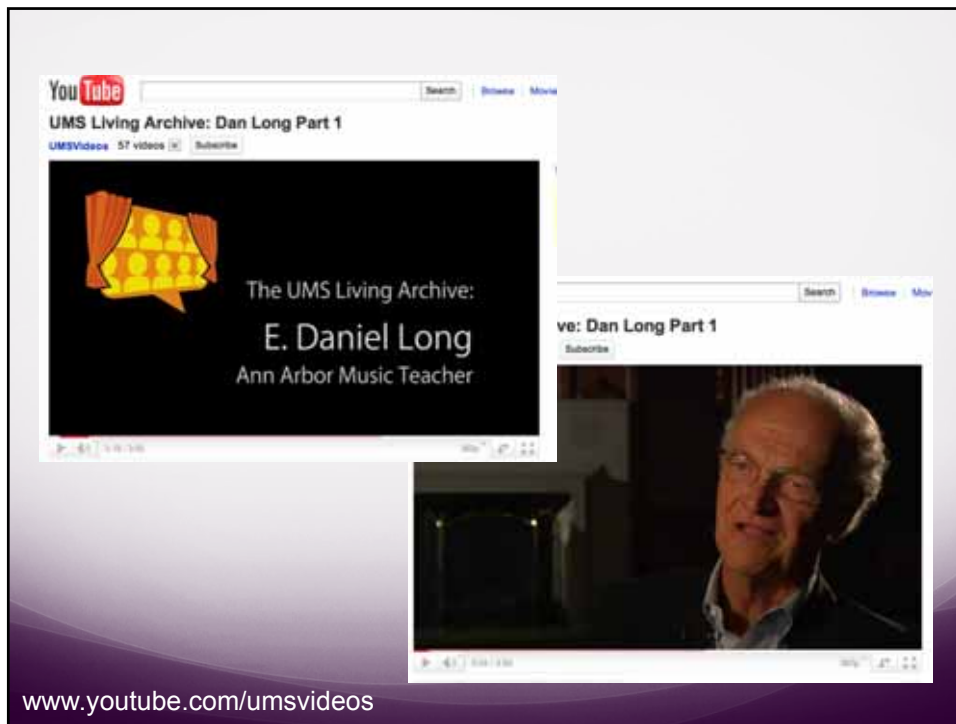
YouTube

Search | Browse | Movie

UMS Living Archive: Dan Long Part 1

UMSVideos 57 videos Subscribe

The UMS Living Archive:

E. Daniel Long

Ann Arbor Music Teacher

Search | Browse | Mov

ve: Dan Long Part 1

Subscribe

www.youtube.com/umsvideos